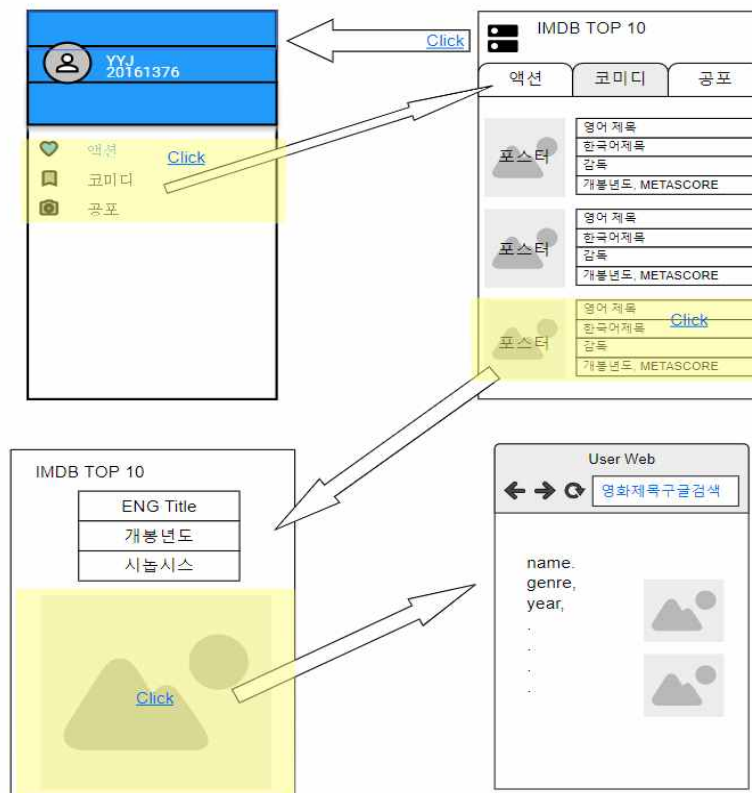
YYJ
20161376

액션
코미디
공포
Click

Click

IMDB TOP 10

액션
코미디
공포

포스터
영어 제목
한국어제목
감독
개봉년도, METASCORE

포스터
영어 제목
한국어제목
감독
개봉년도, METASCORE

포스터
영어 제목
한국어제목
감독
개봉년도, METASCORE
Click

IMDB TOP 10

ENG Title
개봉년도
시놉시스

Click

User Web

영화제목구글검색

name.
genre,
year,
.
.
.
.